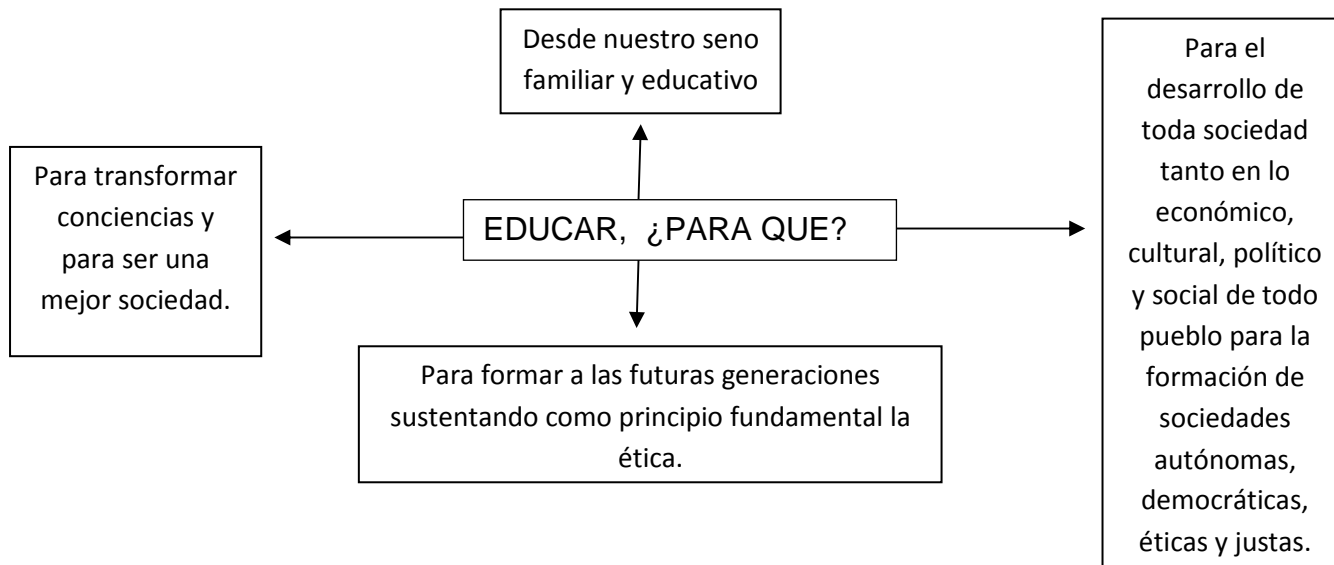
Desde nuestro seno familiar y educativo

Para transformar conciencias y para ser una mejor sociedad.

EDUCAR, ¿PARA QUE?

Para el desarrollo de toda sociedad tanto en lo económico, cultural, político y social de todo pueblo para la formación de sociedades autónomas, democráticas, éticas y justas.

Para formar a las futuras generaciones sustentando como principio fundamental la ética.